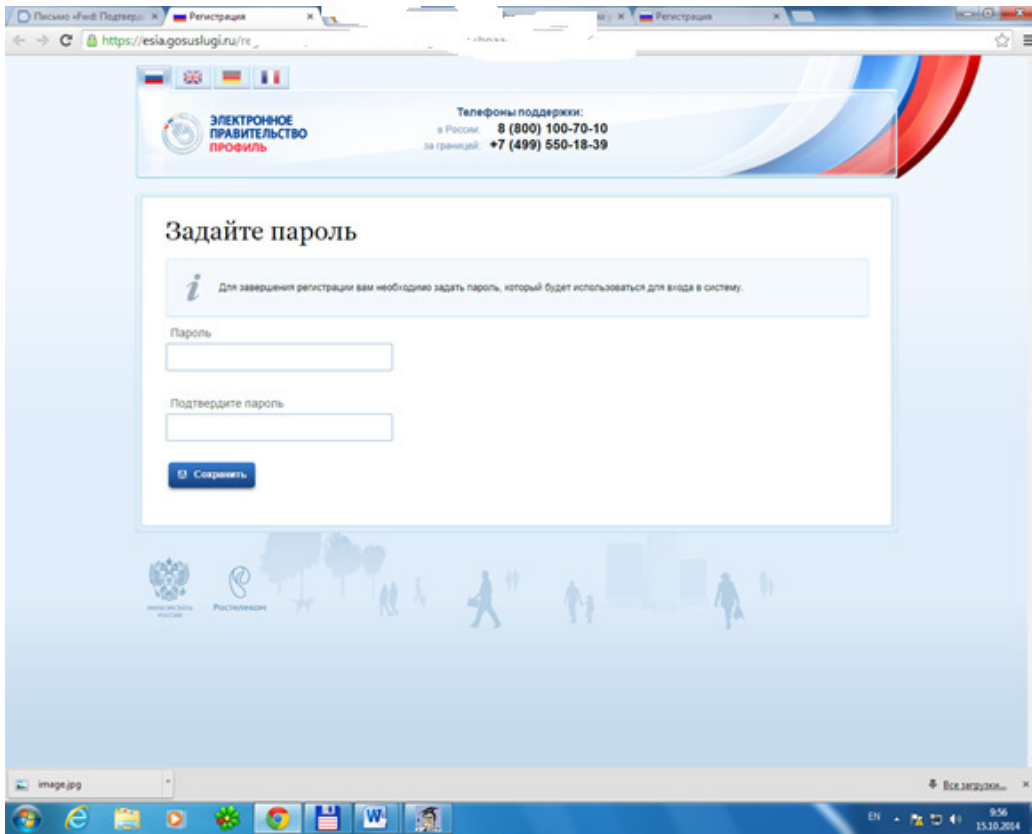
Письмо «Fwd: Подтвер... × Регистрация × Регистрация ×

https://esia.gosuslugi.ru/re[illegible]

ЭЛЕКТРОННОЕ ПРАВИТЕЛЬСТВО ПРОФИЛЬ

Телефоны поддержки:
в России: 8 (800) 100-70-10
за границей: +7 (499) 550-18-39

Задайте пароль

Для завершения регистрации вам необходимо задать пароль, который будет использоваться для входа в систему.

Пароль

Подтвердите пароль

Сохранить

Минкомсвязь России

Ростелеком

image.jpg

Все загрузки...

EN

9:56
15.10.2014